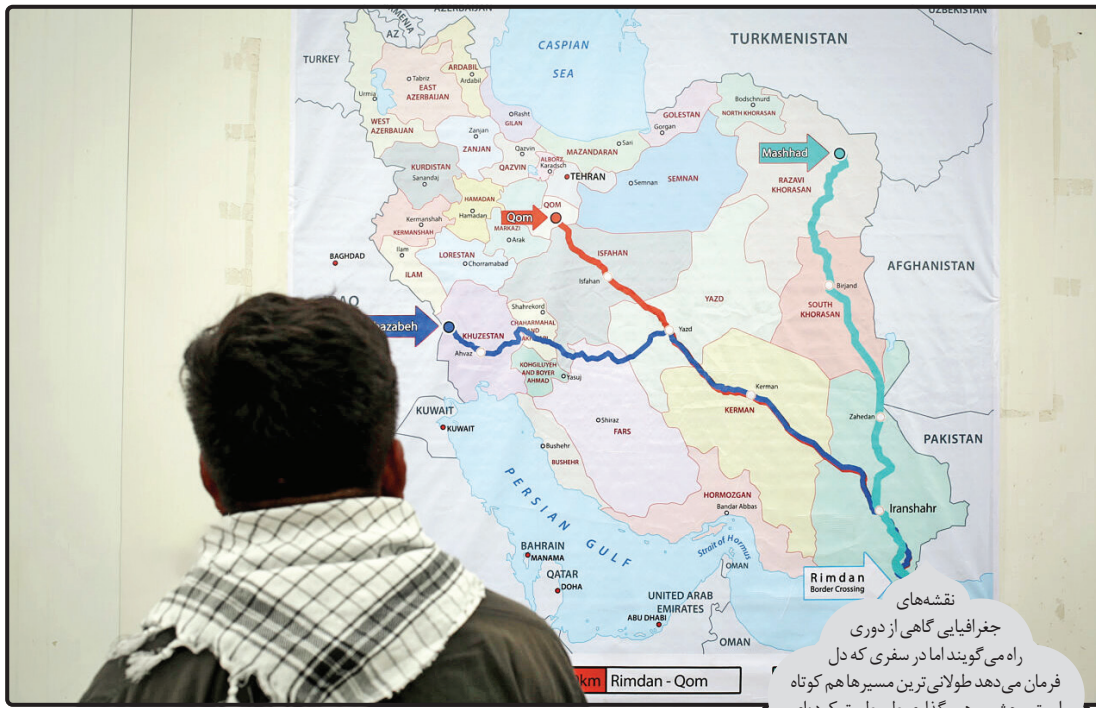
AZERBAIJAN
UZBEKISTAN
ARMENIA
AZ
TURKEY
CASPIAN
SEA
TURKMENISTAN
ARDABIL
Tabriz
Ardabil
Urmia
EAST AZERBAIJAN
WEST AZERBAIJAN
Rasht
GILAN
GOLESTAN
Bodschnurd
NORTH KHORASAN
Gorgan
Zanjan
ZANJAN
Qazvin
QAZVIN
ALBORZ
Karadsch
Sari
MAZANDARAN
KURDISTAN
Sanandaj
TEHRAN
Semnan
SEMNAN
Mashhad
RAZAVI KHORASAN
HAMADAN
Hamadan
Qom
QOM
Kermanshah
KERMANSHAH
MARKAZI
Arak
Ilam
ILAM
BAGHDAD
LORESTAN
Chorramabad
ISFAHAN
Isfahan
AFGHANISTAN
Birjand
SOUTH KHORASAN
IRAQ
Shalamcheh / Chazabeh
Shahrekord
CHAHARMAHAL BAKHTIARI
KHUZESTAN
Ahvaz
Yazd
YAZD
KOHGILUYEH AND BOYER AHMAD
Yasuj
Kerman
KERMAN
KUWAIT
KUWAIT
Shiraz
FARS
Zahedan
PAKISTAN
Bushehr
BUSHEHR
PERSIAN GULF
Iranshahr
HORMOZGAN
Bandar Abbas
BAHRAIN
MANAMA
QATAR
DOHA
Strait of Hormuz
OMAN
Rimdan
Border Crossing
UNITED ARAB EMIRATES
ABU DHABI
OMAN
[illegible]km Rimdan - Qom

نقشه‌های جغرافیایی گاهی از دوری راه می‌گویند اما در سفری که دل فرمان می‌دهد طولانی‌ترین مسیرها هم کوتاه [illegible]